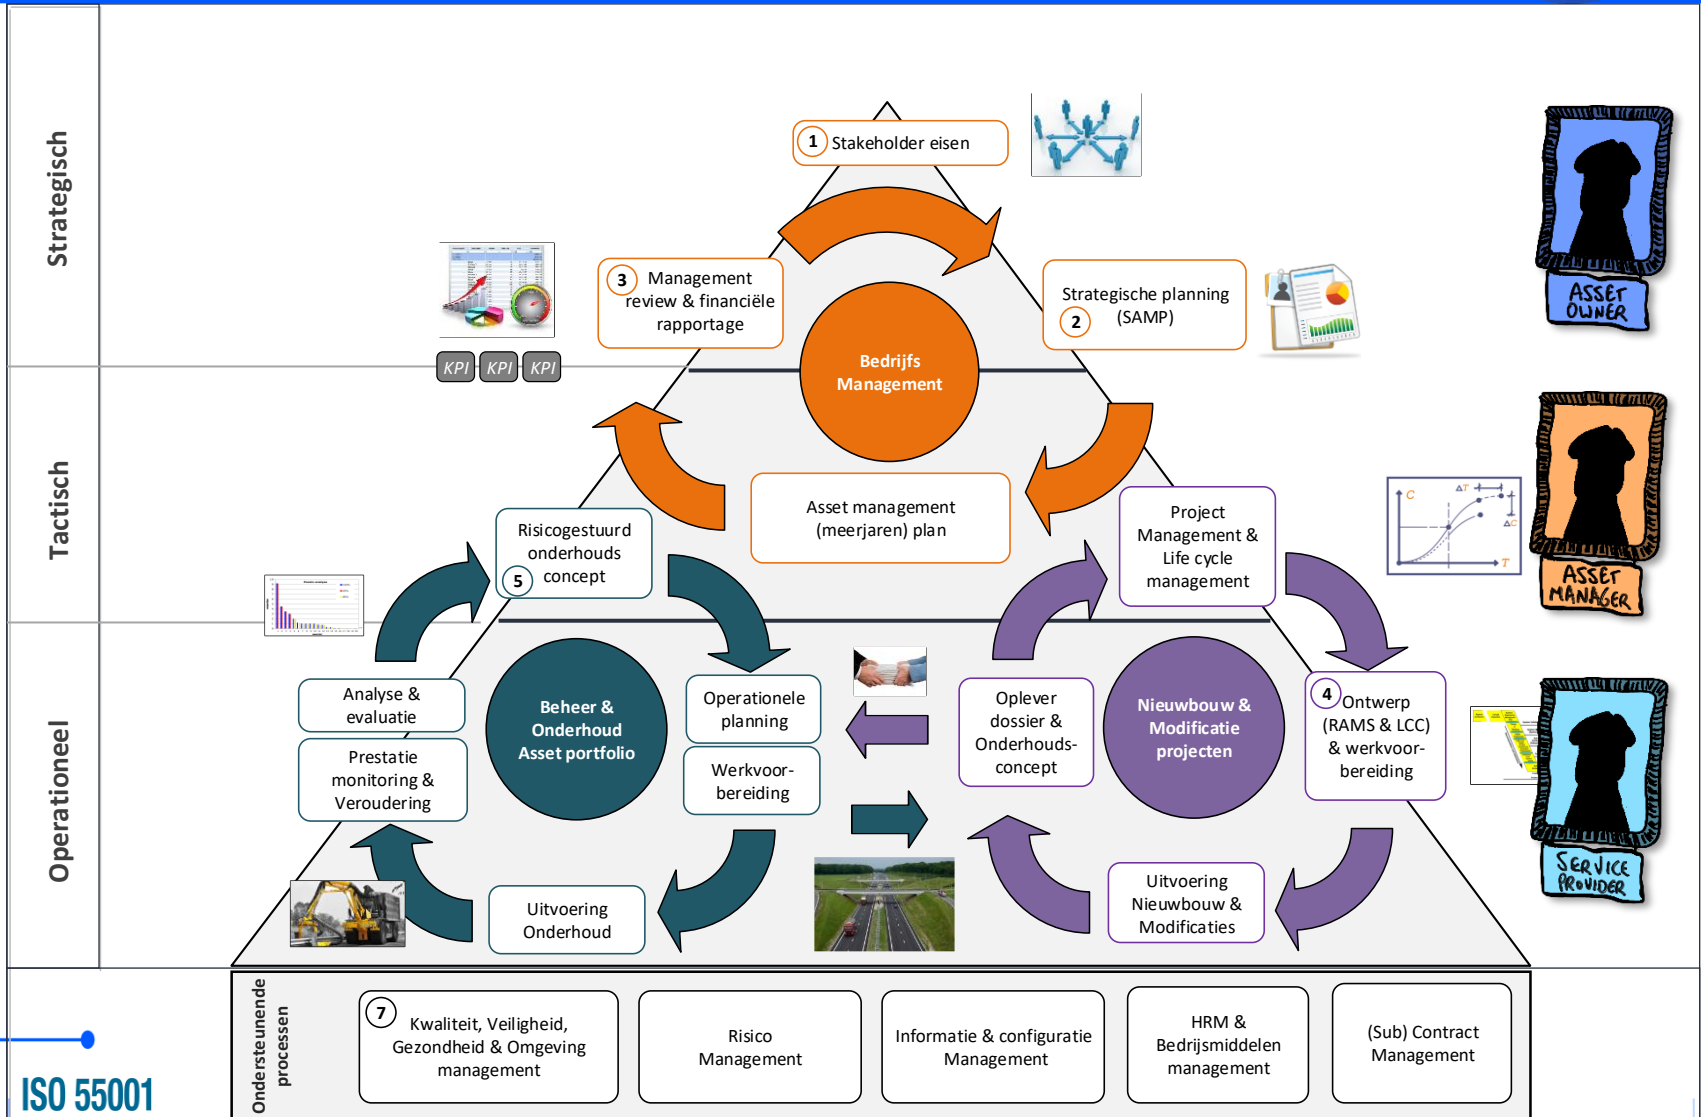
Strategisch

Tactisch

Operationeel

1 Stakeholder eisen

3 Management review & financiële rapportage

Strategische planning 2 (SAMP)

Bedrijfs Management

KPI KPI KPI

Asset management (meerjaren) plan

Risicogestuurd onderhouds 5 concept

Project Management & Life cycle management

Analyse & evaluatie

Prestatie monitoring & Veroudering

Beheer & Onderhoud Asset portfolio

Operationele planning

Werkvoorbereiding

Oplever dossier & Onderhoudsconcept

Nieuwbouw & Modificatie projecten

4 Ontwerp (RAMS & LCC) & werkvoorbereiding

Uitvoering Onderhoud

Uitvoering Nieuwbouw & Modificaties

ASSET OWNER

ASSET MANAGER

SERVICE PROVIDER

Ondersteunende processen

7 Kwaliteit, Veiligheid, Gezondheid & Omgeving management

Risico Management

Informatie & configuratie Management

HRM & Bedrijfsmiddelen management

(Sub) Contract Management

ISO 55001